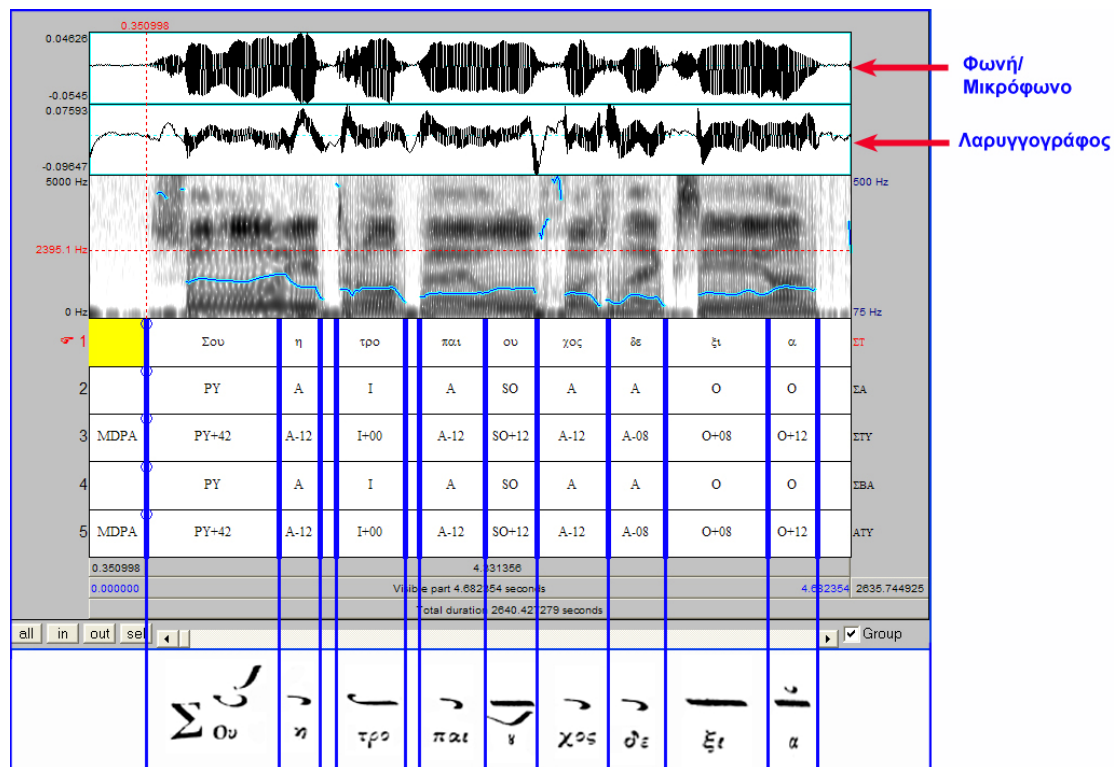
0.350998

0.04626
-0.0545
0.07593
-0.09647
5000 Hz
2395.1 Hz
0 Hz
500 Hz
75 Hz

Φωνή/ Μικρόφωνο

Λαρυγγογράφος

| | | | | | | | | | | | |
|---|---|---|---|---|---|---|---|---|---|---|---|
| 1 | | Σου | η | τρο | παι | ου | χος | δε | ξι | α | ΣΤ |
| 2 | | PY | A | I | A | SO | A | A | O | O | ΣΑ |
| 3 | MDPA | PY+42 | A-12 | I+00 | A-12 | SO+12 | A-12 | A-08 | O+08 | O+12 | ΣΤΥ |
| 4 | | PY | A | I | A | SO | A | A | O | O | ΣΒΑ |
| 5 | MDPA | PY+42 | A-12 | I+00 | A-12 | SO+12 | A-12 | A-08 | O+08 | O+12 | ΑΤΥ |

0.350998
4.331356
0.000000
Visible part 4.682354 seconds
4.682354
2635.744925
Total duration 2640.427279 seconds

all in out sel
Group

Σου η τρο παι ου χος δε ξι α